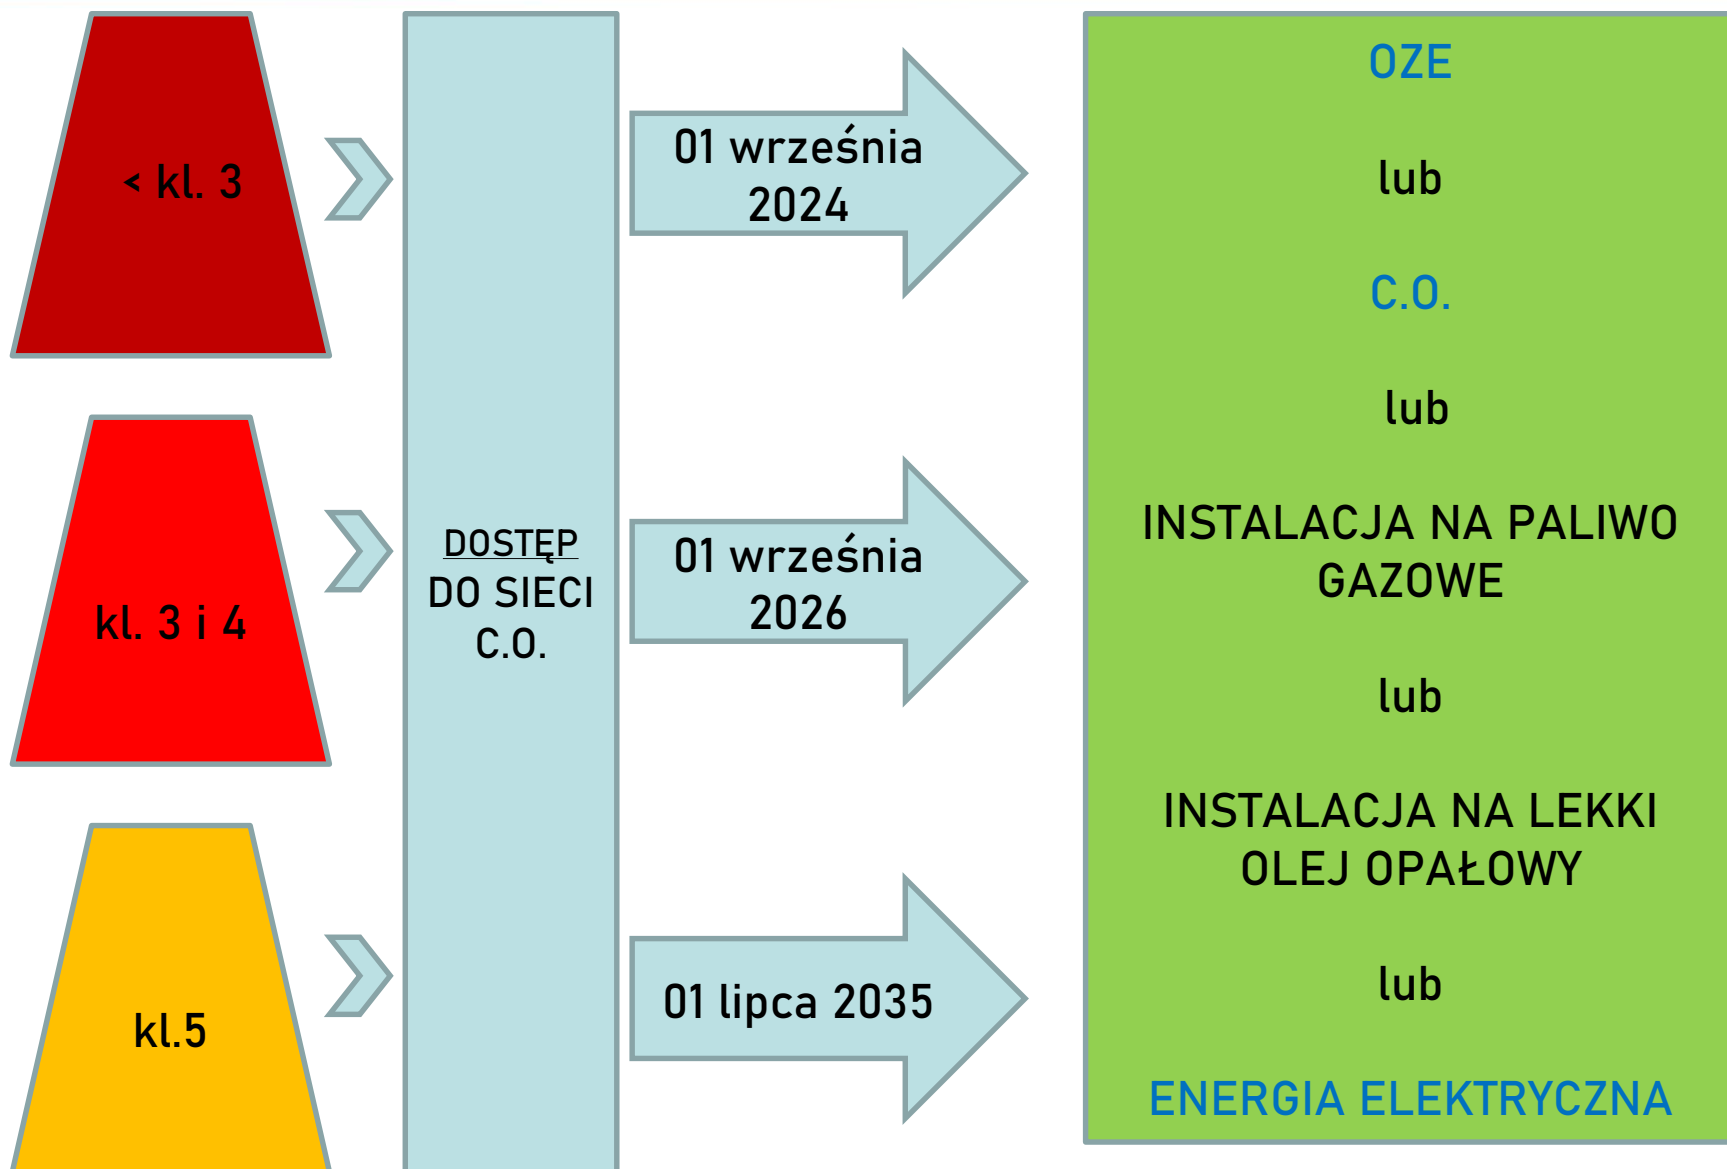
< kl. 3

kl. 3 i 4

kl.5

DOSTĘP DO SIECI C.O.

01 września 2024

01 września 2026

01 lipca 2035

OZE

lub

C.O.

lub

INSTALACJA NA PALIWO GAZOWE

lub

INSTALACJA NA LEKKI OLEJ OPAŁOWY

lub

ENERGIA ELEKTRYCZNA